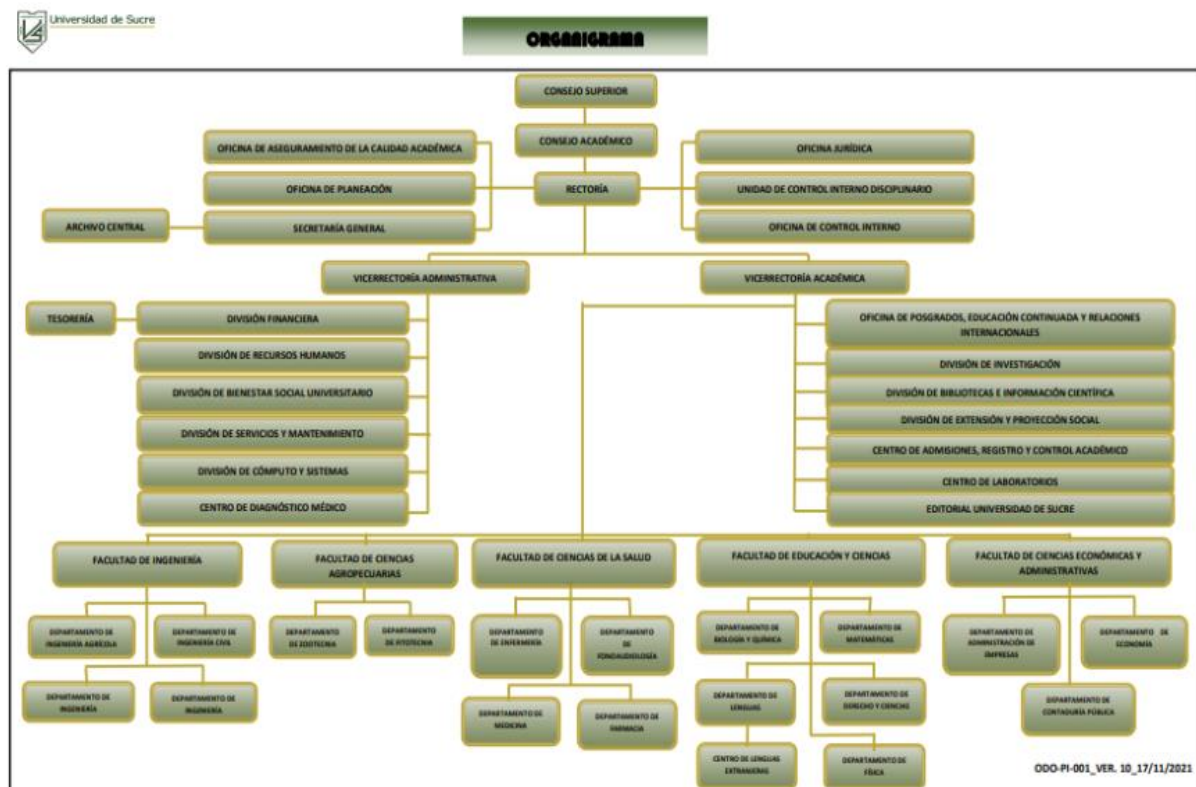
Universidad de Sucre

ORGANIGRAMA

CONSEJO SUPERIOR

CONSEJO ACADÉMICO

OFICINA DE ASEGURAMIENTO DE LA CALIDAD ACADÉMICA

OFICINA DE PLANEACIÓN

RECTORÍA

ARCHIVO CENTRAL

SECRETARÍA GENERAL

OFICINA JURÍDICA

UNIDAD DE CONTROL INTERNO DISCIPLINARIO

OFICINA DE CONTROL INTERNO

VICERRECTORÍA ADMINISTRATIVA

VICERRECTORÍA ACADÉMICA

TESORERÍA

DIVISIÓN FINANCIERA

DIVISIÓN DE RECURSOS HUMANOS

DIVISIÓN DE BIENESTAR SOCIAL UNIVERSITARIO

DIVISIÓN DE SERVICIOS Y MANTENIMIENTO

DIVISIÓN DE CÓMPUTO Y SISTEMAS

CENTRO DE DIAGNÓSTICO MÉDICO

OFICINA DE POSGRADOS, EDUCACIÓN CONTINUADA Y RELACIONES INTERNACIONALES

DIVISIÓN DE INVESTIGACIÓN

DIVISIÓN DE BIBLIOTECAS E INFORMACIÓN CIENTÍFICA

DIVISIÓN DE EXTENSIÓN Y PROYECCIÓN SOCIAL

CENTRO DE ADMISIONES, REGISTRO Y CONTROL ACADÉMICO

CENTRO DE LABORATORIOS

EDITORIAL UNIVERSIDAD DE SUCRE

FACULTAD DE INGENIERÍA

FACULTAD DE CIENCIAS AGROPECUARIAS

FACULTAD DE CIENCIAS DE LA SALUD

FACULTAD DE EDUCACIÓN Y CIENCIAS

FACULTAD DE CIENCIAS ECONÓMICAS Y ADMINISTRATIVAS

DEPARTAMENTO DE INGENIERÍA AGRÍCOLA

DEPARTAMENTO DE INGENIERÍA CIVIL

DEPARTAMENTO DE INGENIERÍA

DEPARTAMENTO DE INGENIERÍA

DEPARTAMENTO DE ZOOTECNIA

DEPARTAMENTO DE AYOTECNIA

DEPARTAMENTO DE ENFERMERÍA

DEPARTAMENTO DE FONOAUDIOLOGÍA

DEPARTAMENTO DE MEDICINA

DEPARTAMENTO DE FARMACIA

DEPARTAMENTO DE BIOLOGÍA Y QUÍMICA

DEPARTAMENTO DE MATEMÁTICAS

DEPARTAMENTO DE LENGUAS

DEPARTAMENTO DE DERECHO Y CIENCIAS

CENTRO DE LENGUAS EXTRANJERAS

DEPARTAMENTO DE FÍSICA

DEPARTAMENTO DE ADMINISTRACIÓN DE EMPRESAS

DEPARTAMENTO DE ECONOMÍA

DEPARTAMENTO DE CONTADURÍA PÚBLICA

ODO-PI-001_VER. 10_17/11/2021